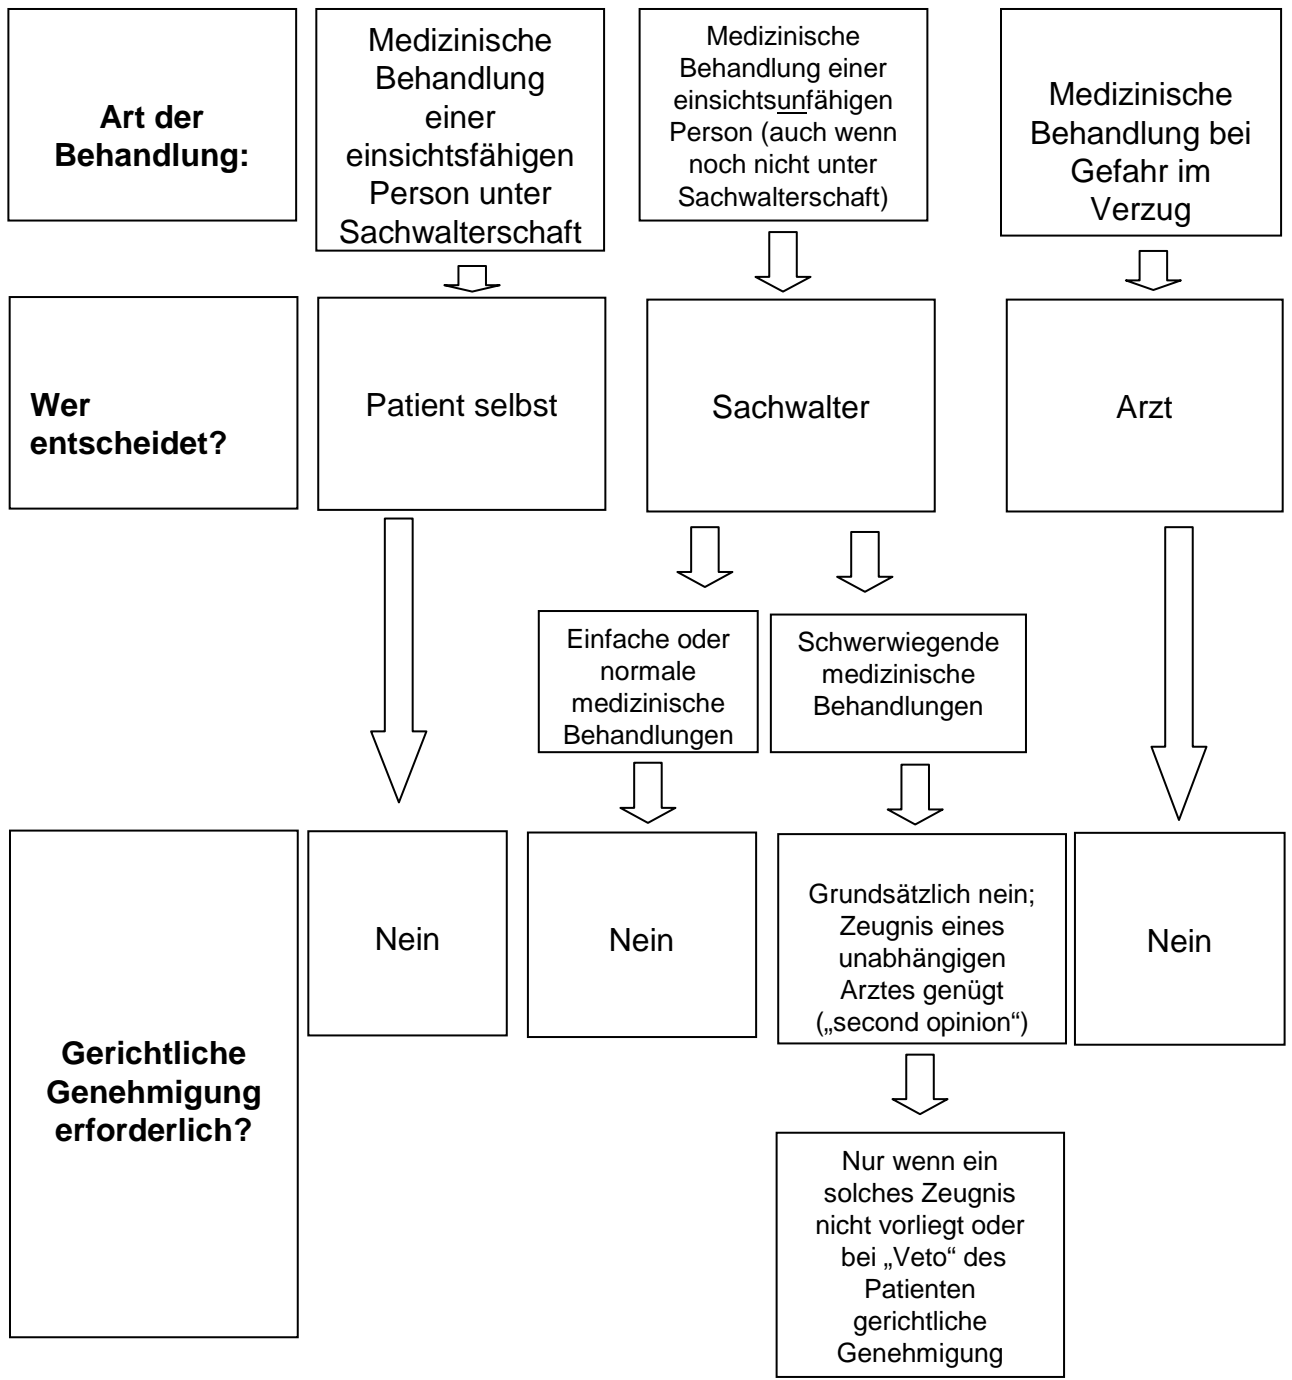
Art der Behandlung:

Medizinische Behandlung einer einsichtsfähigen Person unter Sachwalterschaft

Medizinische Behandlung einer einsichtsunfähigen Person (auch wenn noch nicht unter Sachwalterschaft)

Medizinische Behandlung bei Gefahr im Verzug

Wer entscheidet?

Patient selbst

Sachwalter

Arzt

Einfache oder normale medizinische Behandlungen

Schwerwiegende medizinische Behandlungen

Gerichtliche Genehmigung erforderlich?

Nein

Nein

Grundsätzlich nein; Zeugnis eines unabhängigen Arztes genügt („second opinion")

Nein

Nur wenn ein solches Zeugnis nicht vorliegt oder bei „Veto" des Patienten gerichtliche Genehmigung